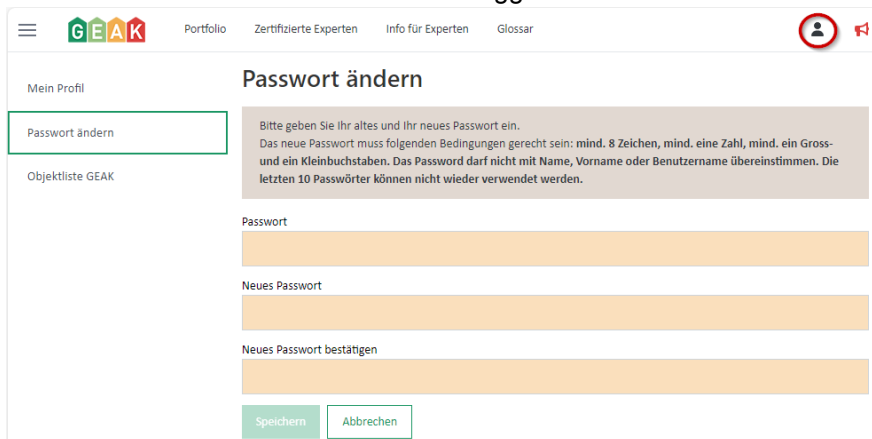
GEAK Portfolio Zertifizierte Experten Info für Experten Glossar

Mein Profil

Passwort ändern

Objektliste GEAK

Passwort ändern

Bitte geben Sie Ihr altes und Ihr neues Passwort ein.
Das neue Passwort muss folgenden Bedingungen gerecht sein: **mind. 8 Zeichen, mind. eine Zahl, mind. ein Gross- und ein Kleinbuchstaben. Das Password darf nicht mit Name, Vorname oder Benutzername übereinstimmen. Die letzten 10 Passwörter können nicht wieder verwendet werden.**

Passwort

Neues Passwort

Neues Passwort bestätigen

Speichern Abbrechen